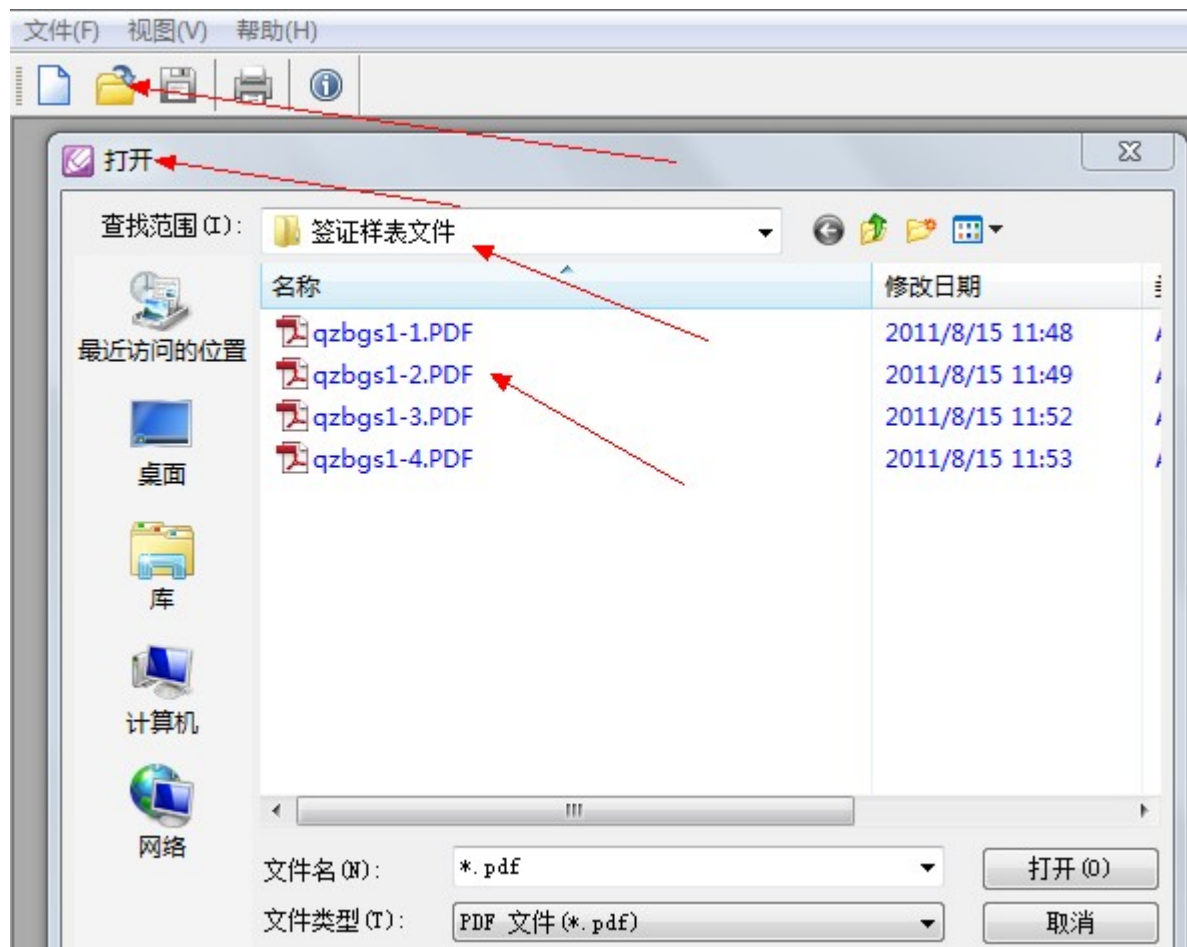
文件(F) 视图(V) 帮助(H)

打开

查找范围(I): 签证样表文件

名称 | 修改日期

qzbgs1-1.PDF 2011/8/15 11:48
qzbgs1-2.PDF 2011/8/15 11:49
qzbgs1-3.PDF 2011/8/15 11:52
qzbgs1-4.PDF 2011/8/15 11:53

最近访问的位置
桌面
库
计算机
网络

文件名(N): *.pdf
打开(O)
文件类型(T): PDF 文件(*.pdf)
取消